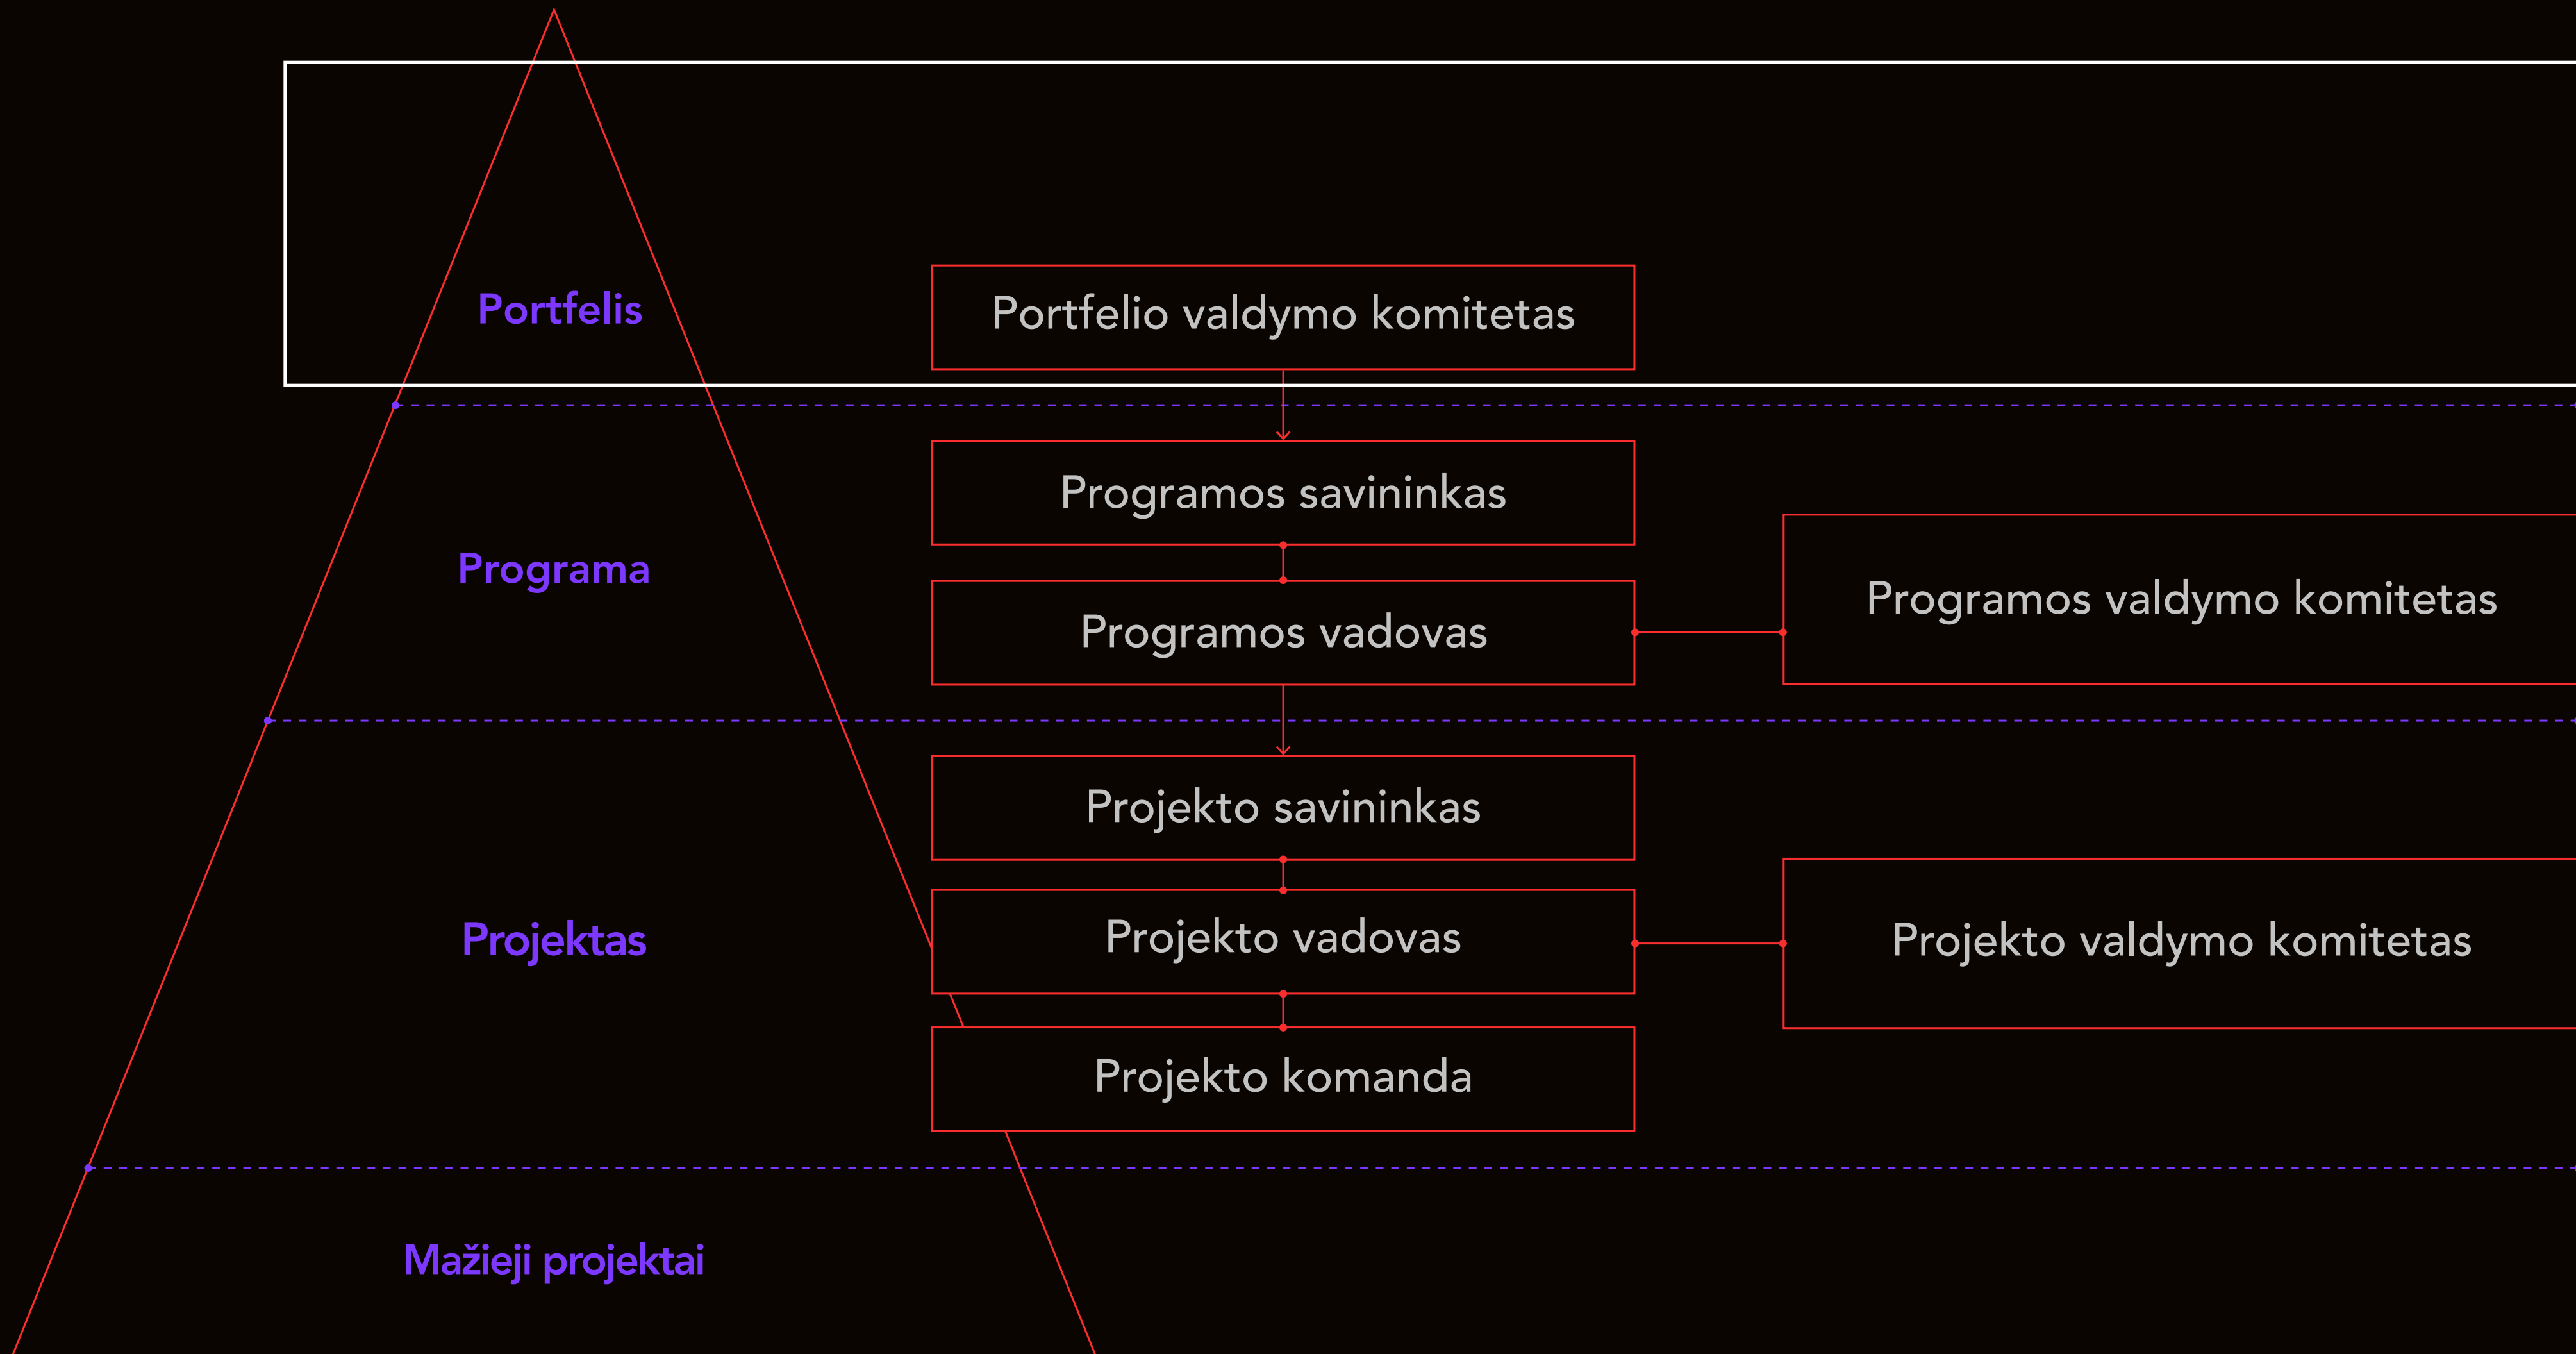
Portfelis

Portfelio valdymo komitetas

Programa

Programos savininkas

Programos vadovas

Programos valdymo komitetas

Projektas

Projekto savininkas

Projekto vadovas

Projekto valdymo komitetas

Projekto komanda

Mažieji projektai